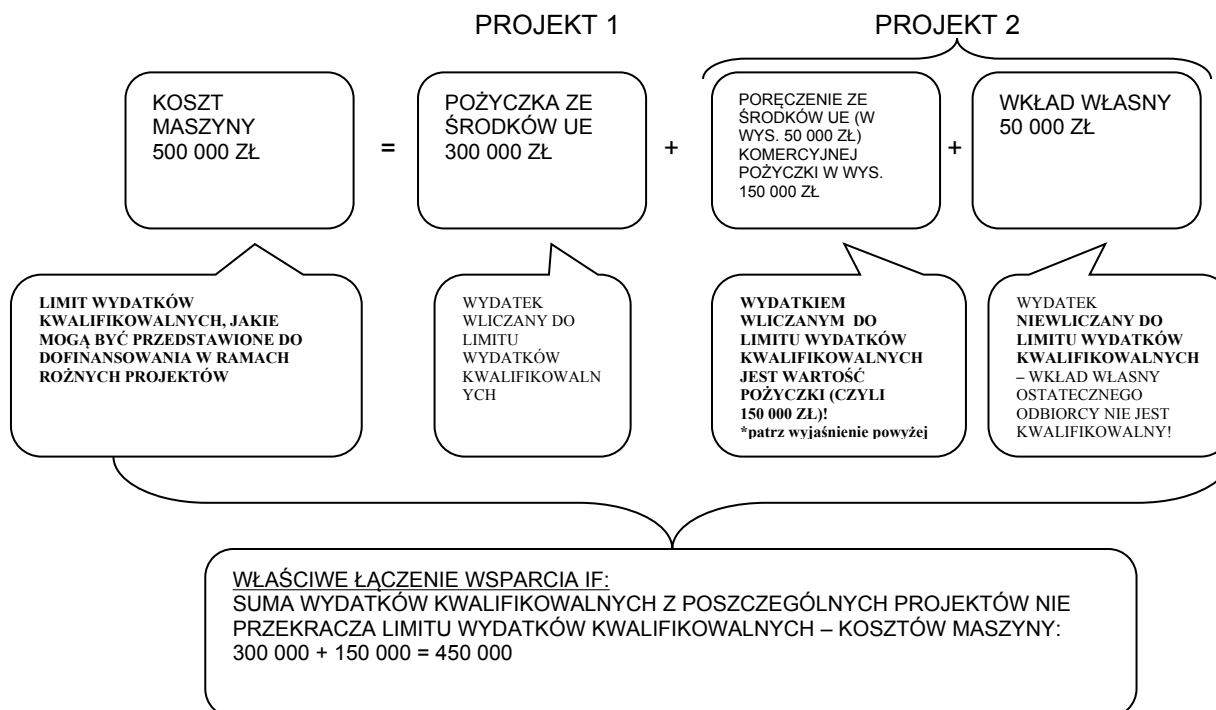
PROJEKT 1

PROJEKT 2

KOSZT MASZYNY 500 000 ZŁ

=

POŻYCZKA ZE ŚRODKÓW UE 300 000 ZŁ

+

PORĘCZENIE ZE ŚRODKÓW UE (W WYS. 50 000 ZŁ) KOMERCYJNEJ POŻYCZKI W WYS. 150 000 ZŁ

+

WKŁAD WŁASNY 50 000 ZŁ

LIMIT WYDATKÓW KWALIFIKOWALNYCH, JAKIE MOGĄ BYĆ PRZEDSTAWIONE DO DOFINANSOWANIA W RAMACH ROŻNYCH PROJEKTÓW

WYDATEK WLICZANY DO LIMITU WYDATKÓW KWALIFIKOWALNYCH

WYDATKIEM WLICZANYM DO LIMITU WYDATKÓW KWALIFIKOWALNYCH JEST WARTOŚĆ POŻYCZKI (CZYLI 150 000 ZŁ)! *patrz wyjaśnienie powyżej

WYDATEK NIEWLICZANY DO LIMITU WYDATKÓW KWALIFIKOWALNYCH – WKŁAD WŁASNY OSTATECZNEGO ODBIORCY NIE JEST KWALIFIKOWALNY!

WŁAŚCIWE ŁĄCZENIE WSPARCIA IF:
SUMA WYDATKÓW KWALIFIKOWALNYCH Z POSZCZEGÓLNYCH PROJEKTÓW NIE PRZEKRACZA LIMITU WYDATKÓW KWALIFIKOWALNYCH – KOSZTÓW MASZYNY: 300 000 + 150 000 = 450 000